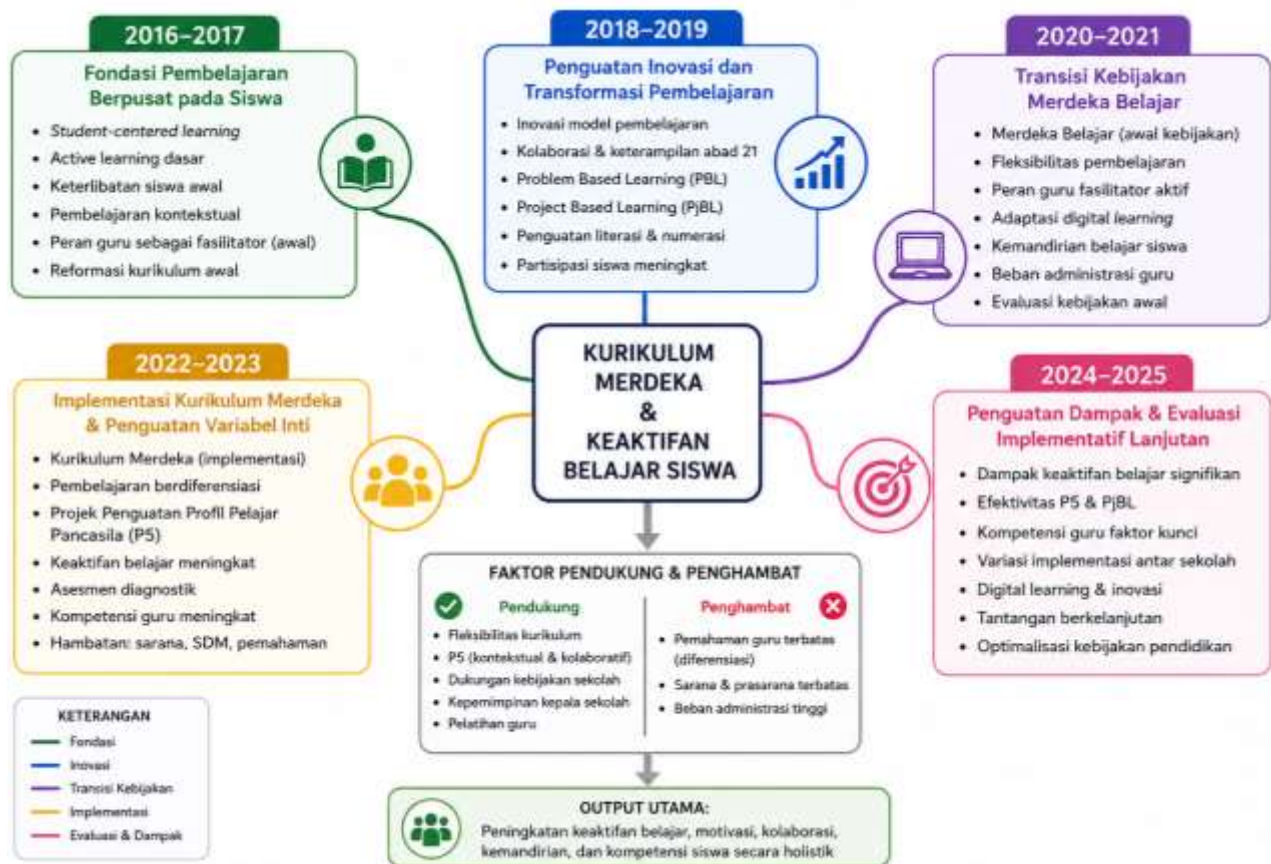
2016–2017

Fondasi Pembelajaran Berpusat pada Siswa

- Student-centered learning
- Active learning dasar
- Keterlibatan siswa awal
- Pembelajaran kontekstual
- Peran guru sebagai fasilitator (awal)
- Reformasi kurikulum awal

2018–2019

Penguatan Inovasi dan Transformasi Pembelajaran

- Inovasi model pembelajaran
- Kolaborasi & keterampilan abad 21
- Problem Based Learning (PBL)
- Project Based Learning (PjBL)
- Penguatan literasi & numerasi
- Partisipasi siswa meningkat

2020–2021

Transisi Kebijakan Merdeka Belajar

- Merdeka Belajar (awal kebijakan)
- Fleksibilitas pembelajaran
- Peran guru fasilitator aktif
- Adaptasi digital learning
- Kemandirian belajar siswa
- Beban administrasi guru
- Evaluasi kebijakan awal

KURIKULUM MERDEKA & KEAKTIFAN BELAJAR SISWA

2022–2023

Implementasi Kurikulum Merdeka & Penguatan Variabel Inti

- Kurikulum Merdeka (implementasi)
- Pembelajaran berdiferensiasi
- Projek Penguatan Profil Pelajar Pancasila (P5)
- Keaktifan belajar meningkat
- Asesmen diagnostik
- Kompetensi guru meningkat
- Hambatan: sarana, SDM, pemahaman

2024–2025

Penguatan Dampak & Evaluasi Implementatif Lanjutan

- Dampak keaktifan belajar signifikan
- Efektivitas P5 & PjBL
- Kompetensi guru faktor kunci
- Variasi implementasi antar sekolah
- Digital learning & inovasi
- Tantangan berkelanjutan
- Optimalisasi kebijakan pendidikan

FAKTOR PENDUKUNG & PENGHAMBAT

Pendukung
- Fleksibilitas kurikulum
- P5 (kontekstual & kolaboratif)
- Dukungan kebijakan sekolah
- Kepemimpinan kepala sekolah
- Pelatihan guru

Penghambat
- Pemahaman guru terbatas (diferensiasi)
- Sarana & prasarana terbatas
- Beban administrasi tinggi

KETERANGAN
- Fondasi
- Inovasi
- Transisi Kebijakan
- Implementasi
- Evaluasi & Dampak

OUTPUT UTAMA:
Peningkatan keaktifan belajar, motivasi, kolaborasi, kemandirian, dan kompetensi siswa secara holistik